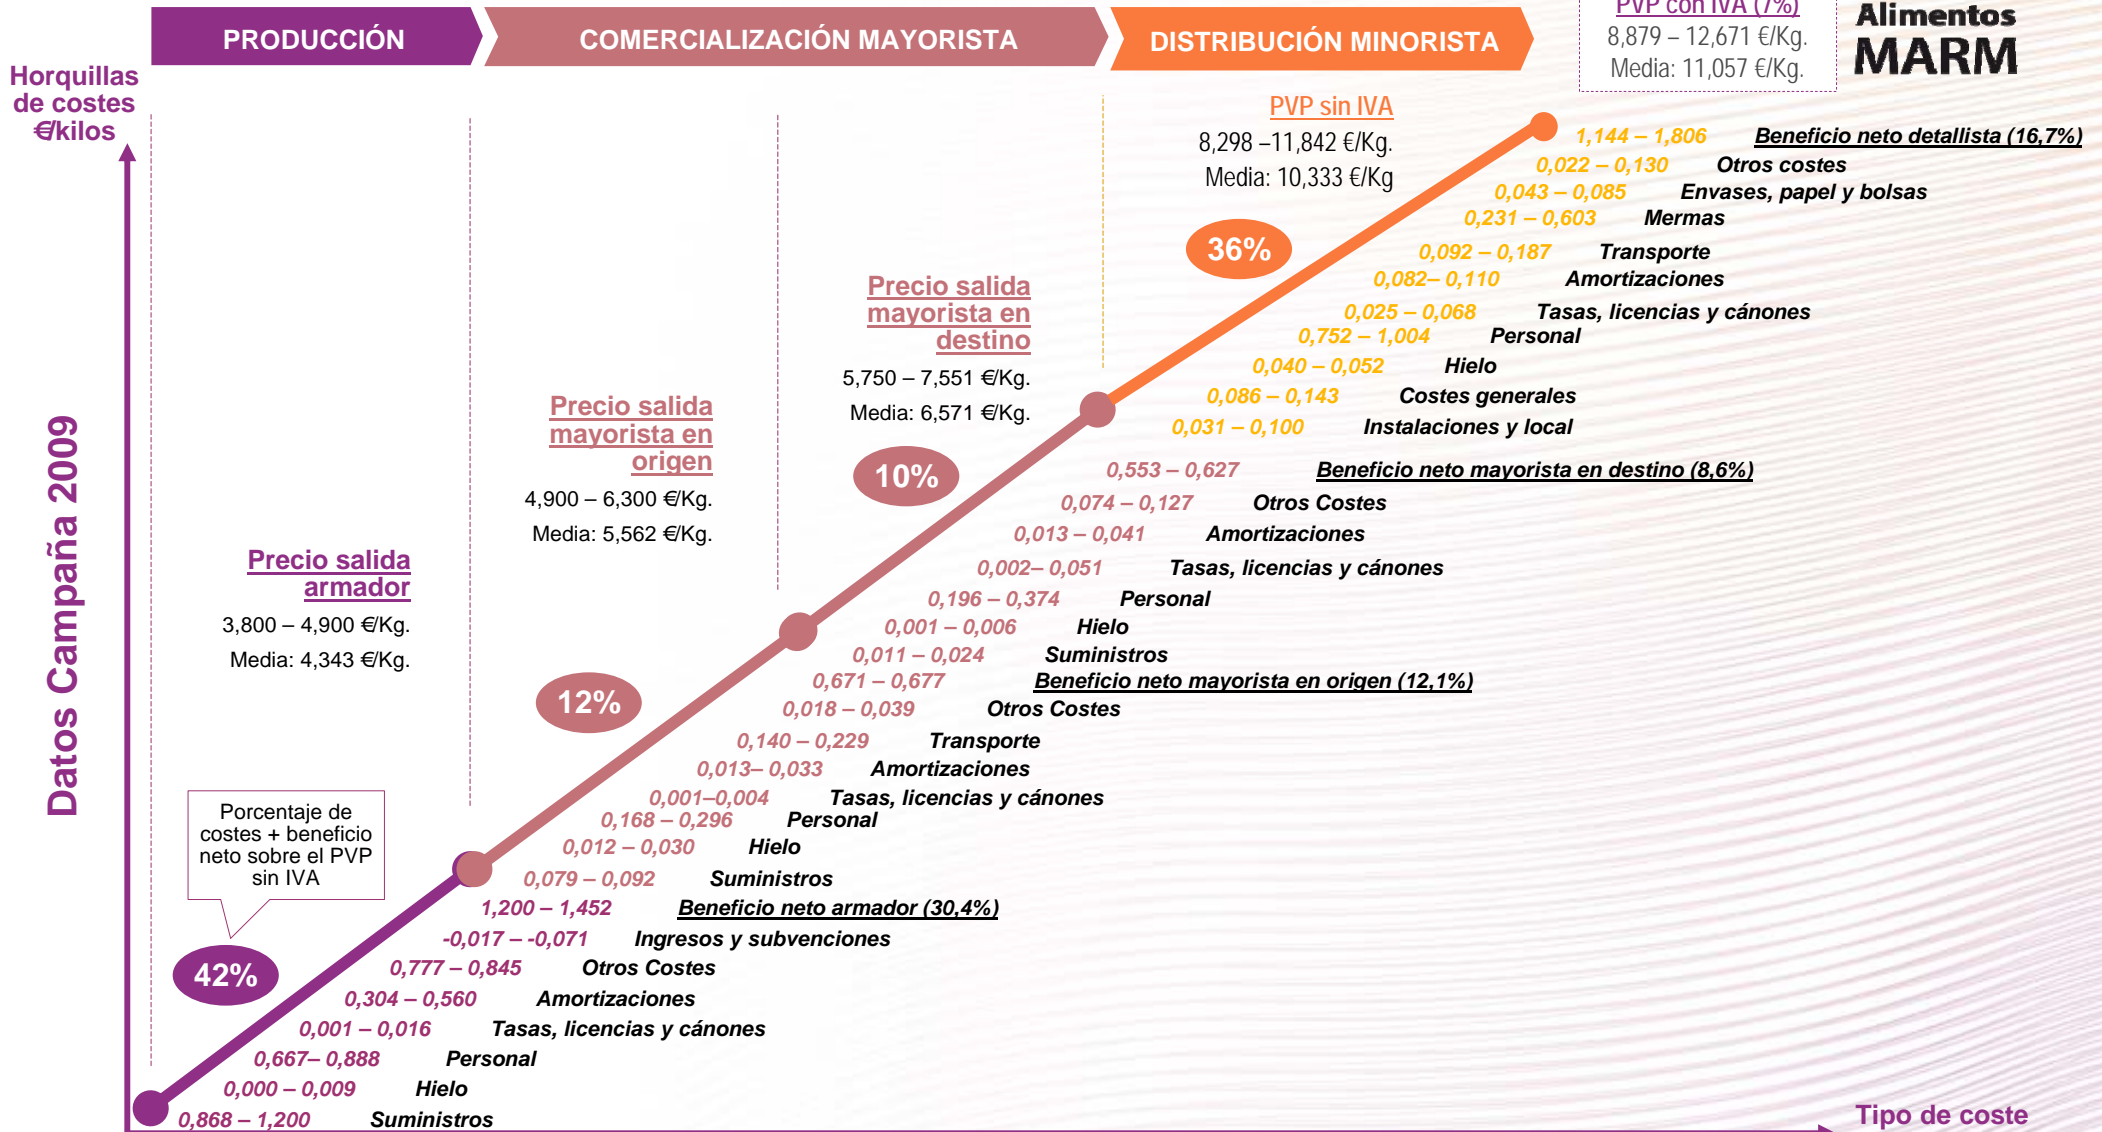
PRODUCCIÓN

COMERCIALIZACIÓN MAYORISTA

DISTRIBUCIÓN MINORISTA

PVP con IVA (7%)
8,879 – 12,671 €/Kg.
Media: 11,057 €/Kg.

Alimentos
MARM

Horquillas de costes €/kilos

Datos Campaña 2009

PVP sin IVA
8,298 –11,842 €/Kg.
Media: 10,333 €/Kg

36%

Precio salida mayorista en destino
5,750 – 7,551 €/Kg.
Media: 6,571 €/Kg.

10%

Precio salida mayorista en origen
4,900 – 6,300 €/Kg.
Media: 5,562 €/Kg.

12%

Precio salida armador
3,800 – 4,900 €/Kg.
Media: 4,343 €/Kg.

Porcentaje de costes + beneficio neto sobre el PVP sin IVA

42%

1,144 – 1,806 Beneficio neto detallista (16,7%)
0,022 – 0,130 Otros costes
0,043 – 0,085 Envases, papel y bolsas
0,231 – 0,603 Mermas
0,092 – 0,187 Transporte
0,082– 0,110 Amortizaciones
0,025 – 0,068 Tasas, licencias y cánones
0,752 – 1,004 Personal
0,040 – 0,052 Hielo
0,086 – 0,143 Costes generales
0,031 – 0,100 Instalaciones y local
0,553 – 0,627 Beneficio neto mayorista en destino (8,6%)
0,074 – 0,127 Otros Costes
0,013 – 0,041 Amortizaciones
0,002– 0,051 Tasas, licencias y cánones
0,196 – 0,374 Personal
0,001 – 0,006 Hielo
0,011 – 0,024 Suministros
0,671 – 0,677 Beneficio neto mayorista en origen (12,1%)
0,018 – 0,039 Otros Costes
0,140 – 0,229 Transporte
0,013– 0,033 Amortizaciones
0,001–0,004 Tasas, licencias y cánones
0,168 – 0,296 Personal
0,012 – 0,030 Hielo
0,079 – 0,092 Suministros
1,200 – 1,452 Beneficio neto armador (30,4%)
-0,017 – -0,071 Ingresos y subvenciones
0,777 – 0,845 Otros Costes
0,304 – 0,560 Amortizaciones
0,001 – 0,016 Tasas, licencias y cánones
0,667– 0,888 Personal
0,000 – 0,009 Hielo
0,868 – 1,200 Suministros

Tipo de coste